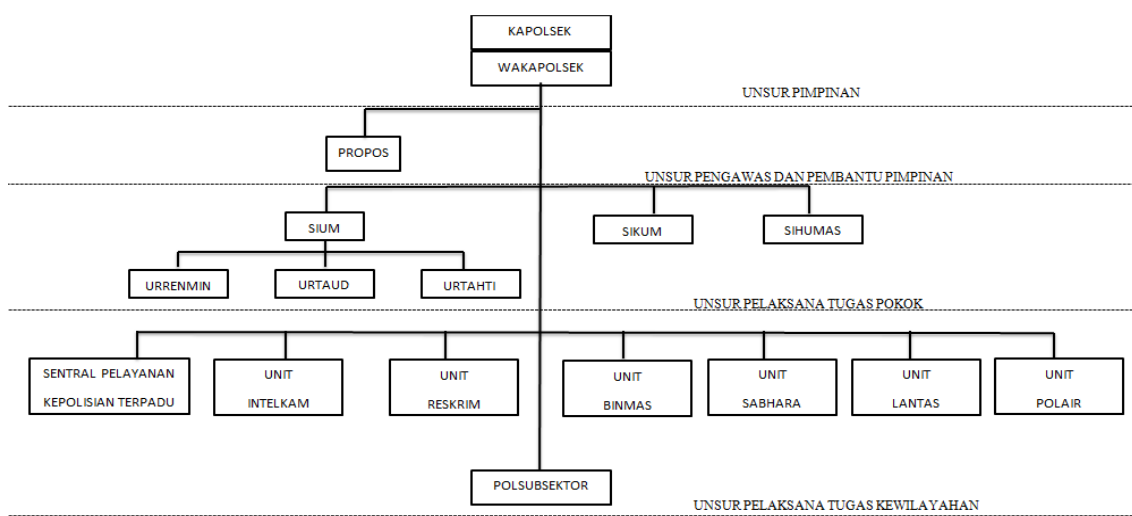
KAPOLSEK

WAKAPOLSEK

UNSUR PIMPINAN

PROPOS

UNSUR PENGAWAS DAN PEMBANTU PIMPINAN

SIUM

SIKUM

SIHUMAS

URRENMIN

URTAUD

URTAHTI

UNSUR PELAKSANA TUGAS POKOK

SENTRAL PELAYANAN KEPOLISIAN TERPADU

UNIT INTELKAM

UNIT RESKRIM

UNIT BINMAS

UNIT SABHARA

UNIT LANTAS

UNIT POLAIR

POLSUBSEKTOR

UNSUR PELAKSANA TUGAS KEWILAYAHAN